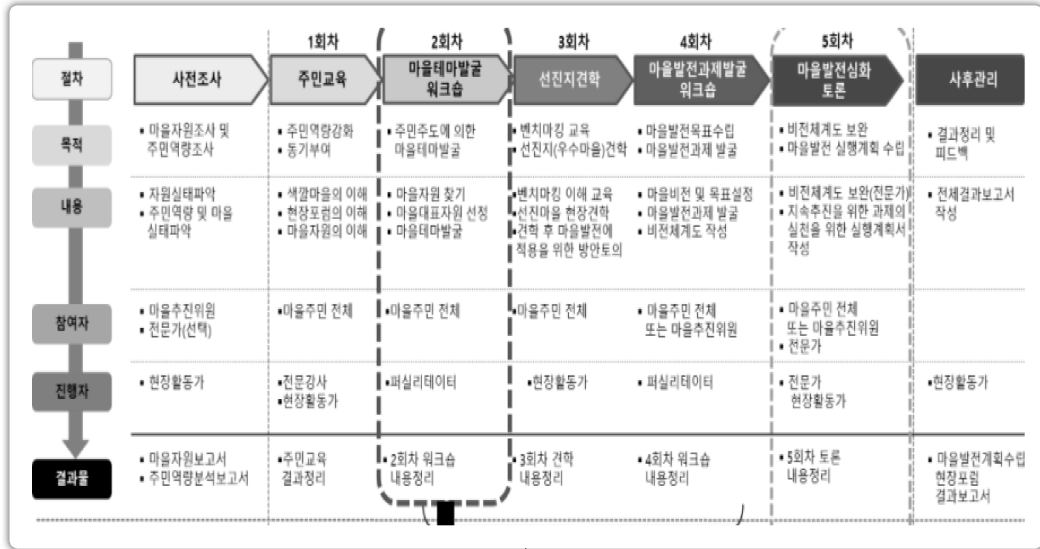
| | | 1회차 | 2회차 | 3회차 | 4회차 | 5회차 | |
|---|---|---|---|---|---|---|---|
| 절차 | 사전조사 | 주민교육 | 마을테마발굴 워크숍 | 선진지견학 | 마을발전과제발굴 워크숍 | 마을발전심화 토론 | 사후관리 |
| 목적 | ▪ 마을자원조사 및 주민역량조사 | ▪ 주민역량강화 ▪ 동기부여 | ▪ 주민주도에 의한 마을테마발굴 | ▪ 벤치마킹 교육 ▪ 선진지(우수마을)견학 | ▪ 마을발전목표수립 ▪ 마을발전과제 발굴 | ▪ 비전체계도 보완 ▪ 마을발전 실행계획 수립 | ▪ 결과정리 및 피드백 |
| 내용 | ▪ 자원실태파악 ▪ 주민역량 및 마을 실태파악 | ▪ 색깔마을의 이해 ▪ 현장포럼의 이해 ▪ 마을자원의 이해 | ▪ 마을자원 찾기 ▪ 마을대표자원 선정 ▪ 마을테마발굴 | ▪ 벤치마킹 이해 교육 ▪ 선진마을 현장견학 ▪ 견학 후 마을발전에 적용을 위한 방안토의 | ▪ 마을비전 및 목표설정 ▪ 마을발전과제 발굴 ▪ 비전체계도 작성 | ▪ 비전체계도 보완(전문가) ▪ 지속추진을 위한 과제의 실천을 위한 실행계획서 작성 | ▪ 전체결과보고서 작성 |
| 참여자 | ▪ 마을추진위원 ▪ 전문가(선택) | ▪마을주민 전체 | ▪마을주민 전체 | ▪마을주민 전체 | ▪ 마을주민 전체 또는 마을추진위원 | ▪ 마을주민 전체 또는 마을추진위원 ▪ 전문가 | |
| 진행자 | ▪ 현장활동가 | ▪전문강사 ▪현장활동가 | ▪퍼실리테이터 | ▪현장활동가 | ▪ 퍼실리테이터 | ▪ 전문가 현장활동가 | ▪현장활동가 |
| 결과물 | ▪ 마을자원보고서 ▪ 주민역량분석보고서 | ▪주민교육 결과정리 | ▪2회차 워크숍 내용정리 | ▪3회차 견학 내용정리 | ▪4회차 워크숍 내용정리 | ▪5회차 토론 내용정리 | ▪ 마을발전계획수립 현장포럼 결과보고서 |